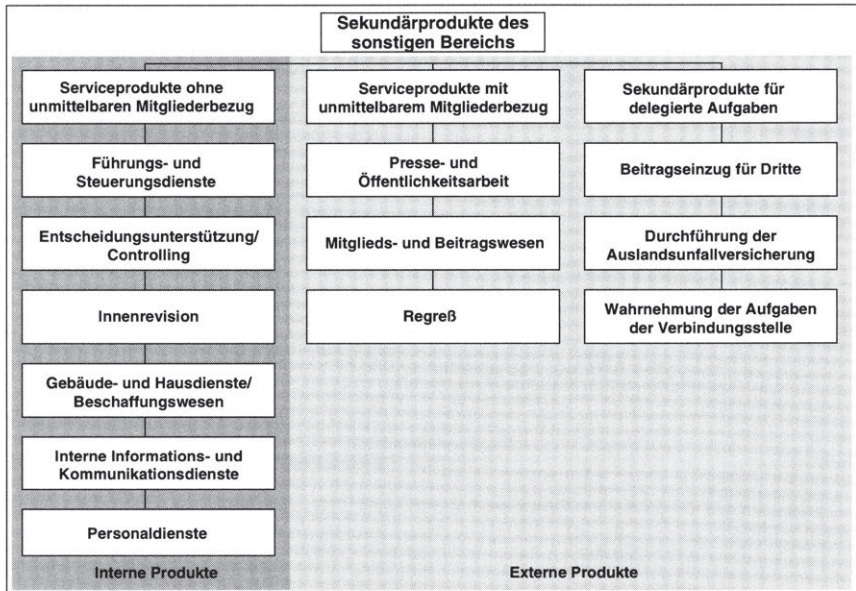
Sekundärprodukte des sonstigen Bereichs

Serviceprodukte ohne unmittelbaren Mitgliederbezug

Führungs- und Steuerungsdienste

Entscheidungsunterstützung/ Controlling

Innenrevision

Gebäude- und Hausdienste/ Beschaffungswesen

Interne Informations- und Kommunikationsdienste

Personaldienste

Interne Produkte

Serviceprodukte mit unmittelbarem Mitgliederbezug

Presse- und Öffentlichkeitsarbeit

Mitglieds- und Beitragswesen

Regreß

Sekundärprodukte für delegierte Aufgaben

Beitragseinzug für Dritte

Durchführung der Auslandsunfallversicherung

Wahrnehmung der Aufgaben der Verbindungsstelle

Externe Produkte